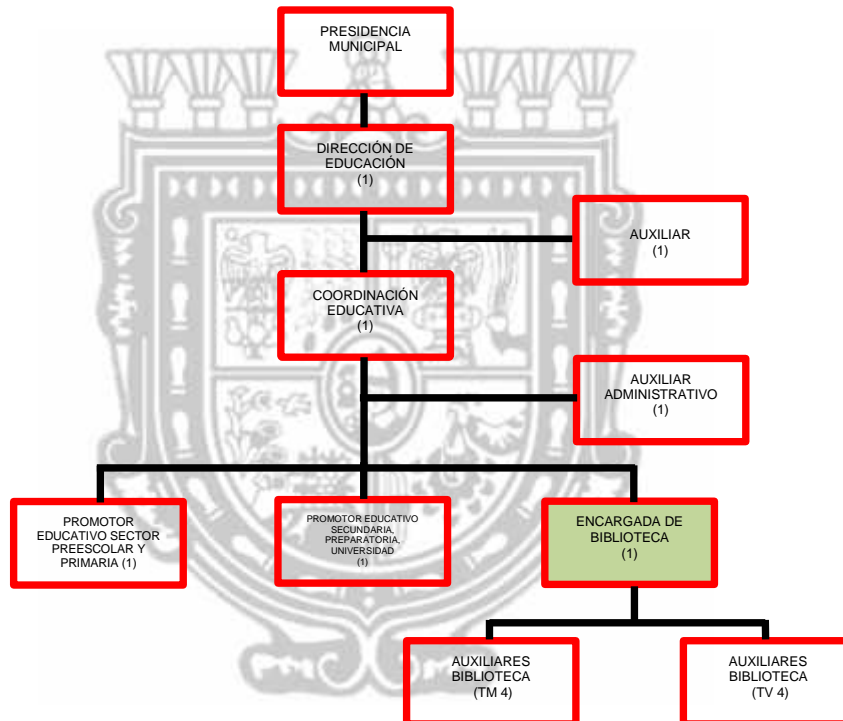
PRESIDENCIA MUNICIPAL

DIRECCIÓN DE EDUCACIÓN
(1)

AUXILIAR
(1)

COORDINACIÓN EDUCATIVA
(1)

AUXILIAR ADMINISTRATIVO
(1)

PROMOTOR EDUCATIVO SECTOR PREESCOLAR Y PRIMARIA (1)

PROMOTOR EDUCATIVO SECUNDARIA, PREPARATORIA, UNIVERSIDAD
(1)

ENCARGADA DE BIBLIOTECA
(1)

AUXILIARES BIBLIOTECA
(TM 4)

AUXILIARES BIBLIOTECA
(TV 4)